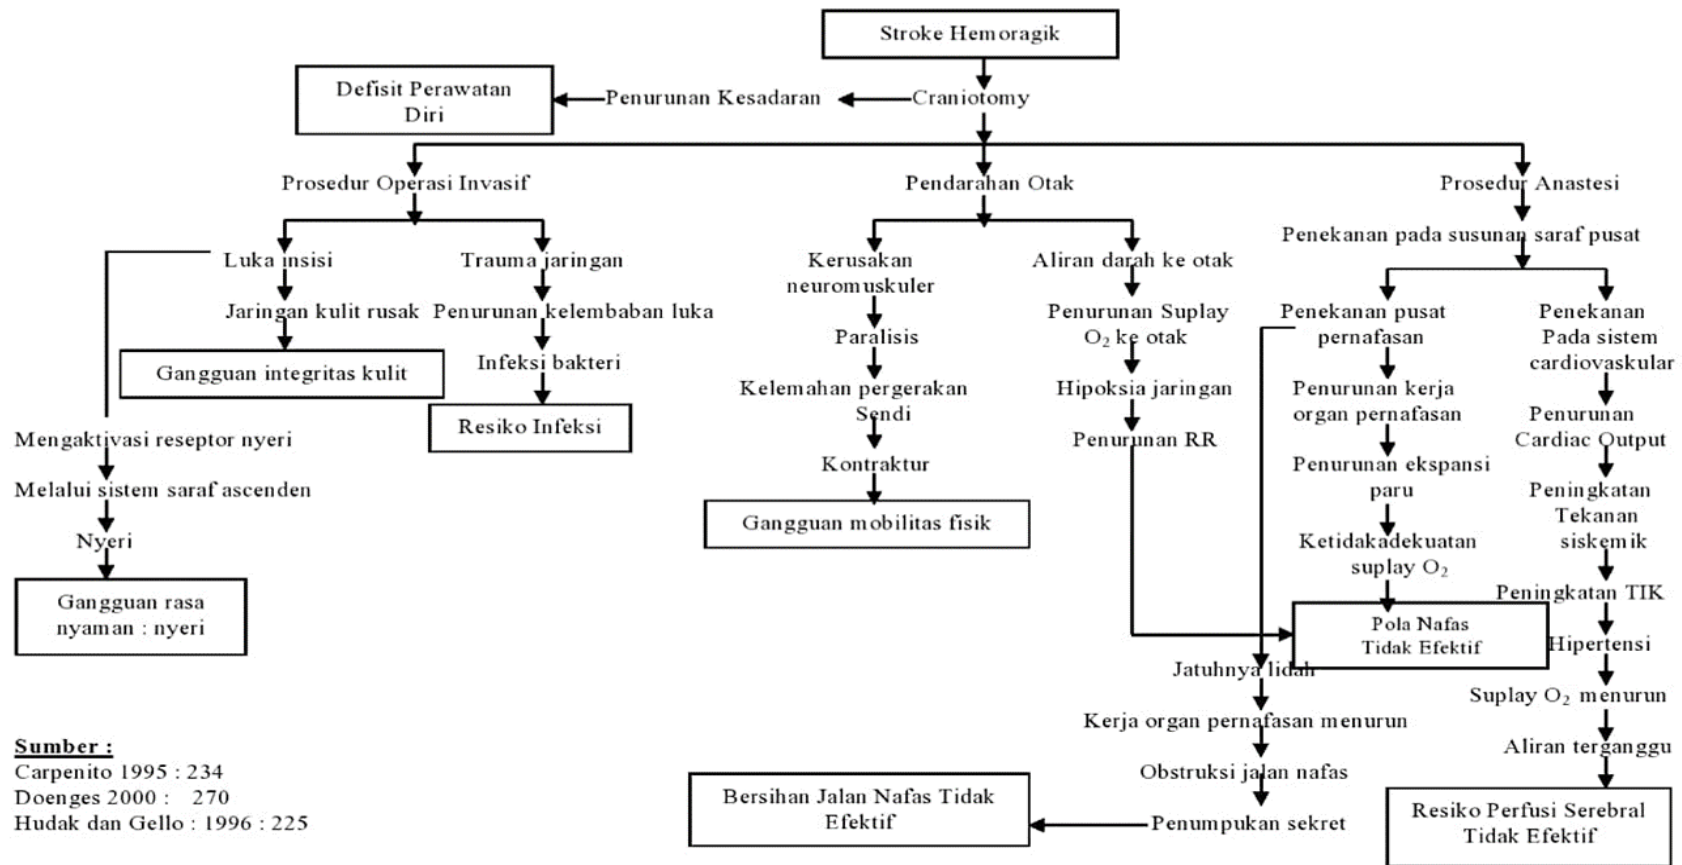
Stroke Hemoragik

Defisit Perawatan Diri

Penurunan Kesadaran

Craniotomy

Prosedur Operasi Invasif

Pendarahan Otak

Prosedur Anastesi

Luka insisi

Trauma jaringan

Jaringan kulit rusak

Penurunan kelembaban luka

Gangguan integritas kulit

Infeksi bakteri

Resiko Infeksi

Mengaktivasi reseptor nyeri

Melalui sistem saraf ascenden

Nyeri

Gangguan rasa nyaman : nyeri

Kerusakan neuromuskuler

Paralisis

Kelemahan pergerakan Sendi

Kontraktur

Gangguan mobilitas fisik

Aliran darah ke otak

Penurunan Suplay $O_2$ ke otak

Hipoksia jaringan

Penurunan RR

Penekanan pada susunan saraf pusat

Penekanan pusat pernafasan

Penurunan kerja organ pernafasan

Penurunan ekspansi paru

Ketidakadekuatan suplay $O_2$

Pola Nafas Tidak Efektif

Penekanan Pada sistem cardiovaskular

Penurunan Cardiac Output

Peningkatan Tekanan siskemik

Peningkatan TIK

Hipertensi

Suplay $O_2$ menurun

Aliran terganggu

Resiko Perfusi Serebral Tidak Efektif

Jatuhnya lidah

Kerja organ pernafasan menurun

Obstruksi jalan nafas

Penumpukan sekret

Bersihan Jalan Nafas Tidak Efektif

Sumber :
Carpenito 1995 : 234
Doenges 2000 : 270
Hudak dan Gello : 1996 : 225